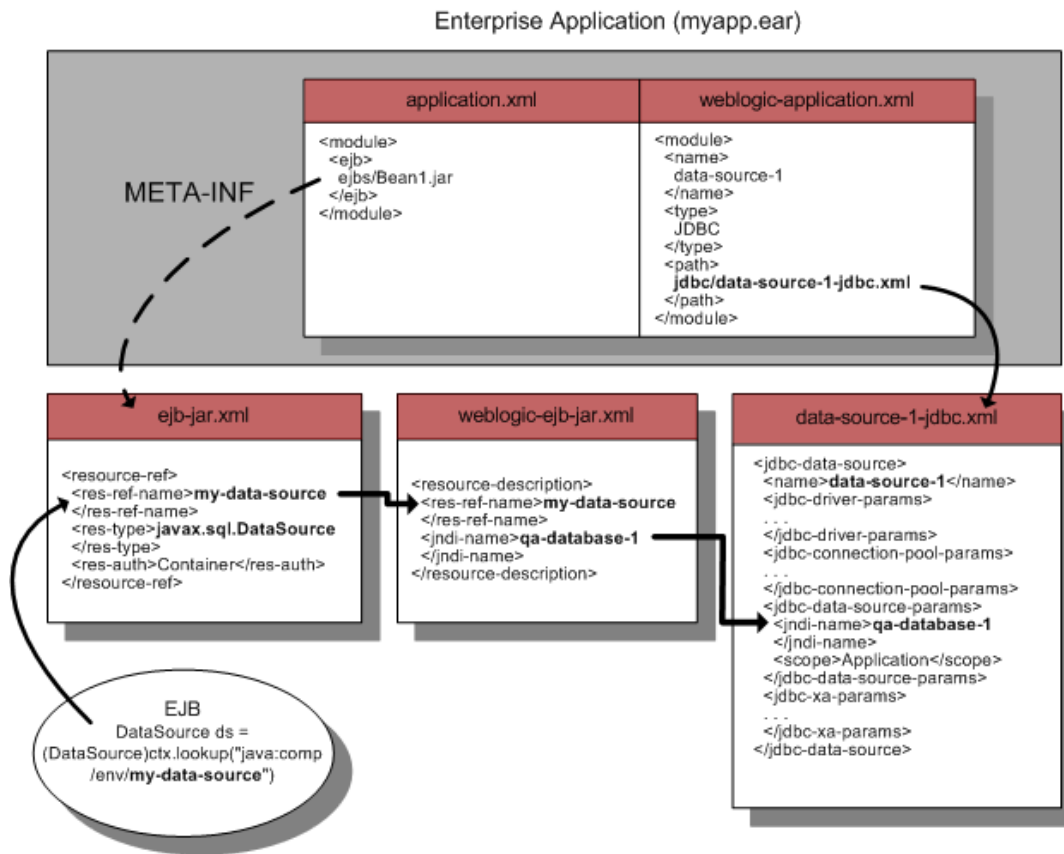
Enterprise Application (myapp.ear)

META-INF

application.xml

<module>
<ejb>
ejbs/Bean1.jar
</ejb>
</module>

weblogic-application.xml

<module>
<name>
data-source-1
</name>
<type>
JDBC
</type>
<path>
**jdbc/data-source-1-jdbc.xml**
</path>
</module>

ejb-jar.xml

<resource-ref>
<res-ref-name>**my-data-source**
</res-ref-name>
<res-type>**javax.sql.DataSource**
</res-type>
<res-auth>Container</res-auth>
</resource-ref>

weblogic-ejb-jar.xml

<resource-description>
<res-ref-name>**my-data-source**
</res-ref-name>
<jndi-name>**qa-database-1**
</jndi-name>
</resource-description>

data-source-1-jdbc.xml

<jdbc-data-source>
<name>**data-source-1**</name>
<jdbc-driver-params>
. . .
</jdbc-driver-params>
<jdbc-connection-pool-params>
. . .
</jdbc-connection-pool-params>
<jdbc-data-source-params>
<jndi-name>**qa-database-1**
</jndi-name>
<scope>Application</scope>
</jdbc-data-source-params>
<jdbc-xa-params>
. . .
</jdbc-xa-params>
</jdbc-data-source>

EJB
DataSource ds =
(DataSource)ctx.lookup("java:comp
/env/**my-data-source**")